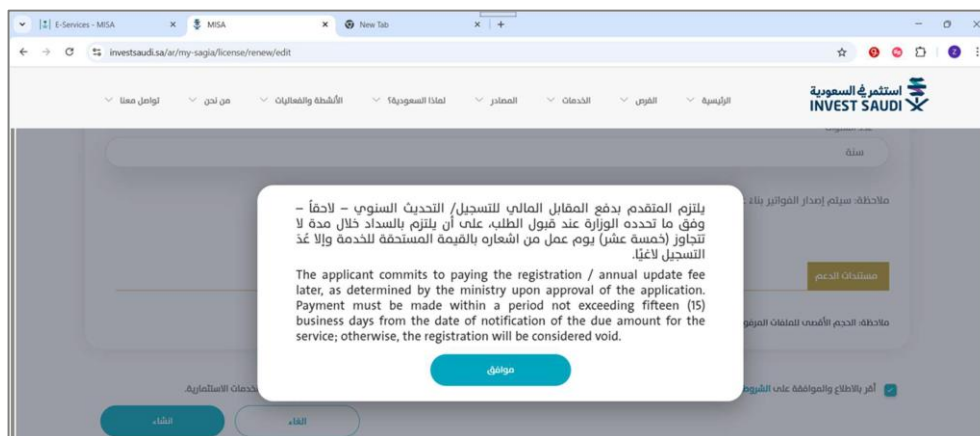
E-Services - MISA × MISA × New Tab × +

investsaudi.sa/ar/my-sagia/license/renew/edit

استثمر في السعودية
INVEST SAUDI

الرئيسية الفرص الخدمات المصادر لماذا السعودية؟ الأنشطة والفعاليات من نحن تواصل معنا

سنة

ملاحظة: سيتم إصدار الفواتير بناءً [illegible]

مستندات الدعم

ملاحظة: الحجم الأقصى للملفات المرفوعة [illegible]

يلتزم المتقدم بدفع المقابل المالي للتسجيل/ التحديث السنوي – لاحقاً – وفق ما تحدده الوزارة عند قبول الطلب، على أن يلتزم بالسداد خلال مدة لا تتجاوز (خمسة عشر) يوم عمل من اشعاره بالقيمة المستحقة للخدمة وإلا عُدّ التسجيل لاغيًا.

The applicant commits to paying the registration / annual update fee later, as determined by the ministry upon approval of the application. Payment must be made within a period not exceeding fifteen (15) business days from the date of notification of the due amount for the service; otherwise, the registration will be considered void.

موافق

أقر بالاطلاع والموافقة على الشروط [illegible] خدمات الاستثمارية.

إلغاء إنشاء